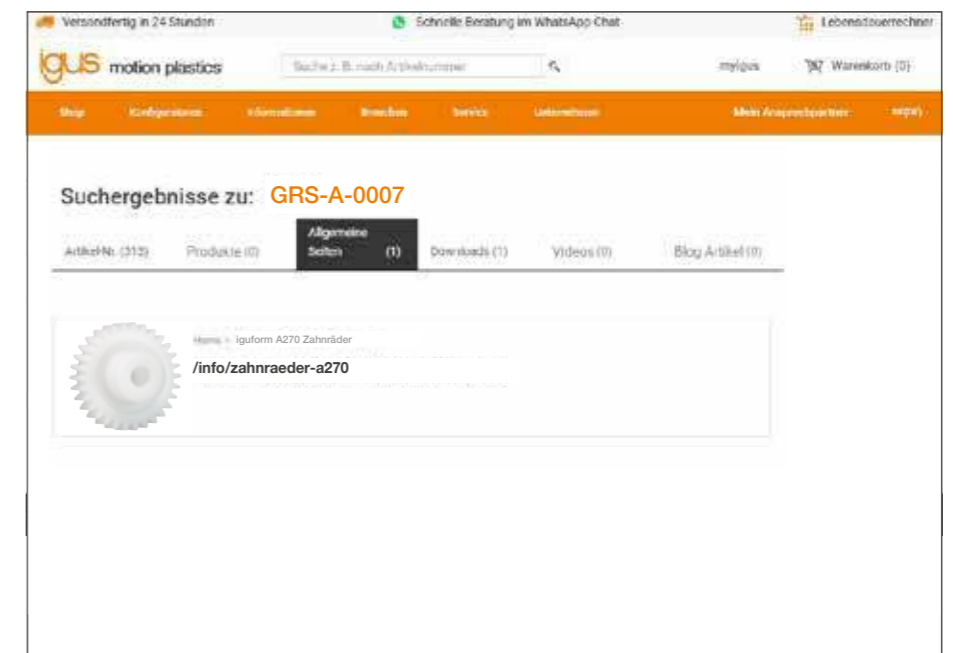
Versandfertig in 24 Stunden

Schnelle Beratung im WhatsApp-Chat

Lebensdauerrechner

igus motion plastics

Suche z. B. nach Artikelnummer

myigus

Warenkorb (0)

Shop Konfiguratoren Informationen Branchen Service Unternehmen Mein Ansprechpartner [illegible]

Suchergebnisse zu: GRS-A-0007

Artikel-Nr. (313) Produkte (0) Allgemeine Seiten (1) Downloads (1) Videos (0) Blog Artikel (0)

Home » iguform A270 Zahnräder

/info/zahnraeder-a270